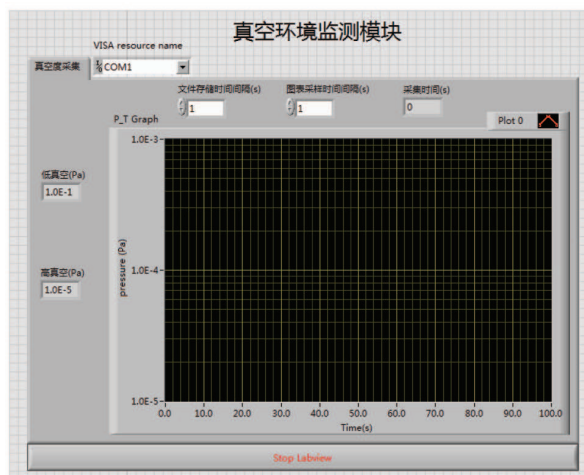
真空环境监测模块

VISA resource name

真空度采集

COM1

文件存储时间间隔(s)
1

图表采样时间间隔(s)
1

采集时间(s)
0

P_T Graph

Plot 0

低真空(Pa)
1.0E-1

高真空(Pa)
1.0E-5

1.0E-3
1.0E-4
1.0E-5

pressure (Pa)

0.0 10.0 20.0 30.0 40.0 50.0 60.0 70.0 80.0 90.0 100.0

Time(s)

Stop Labview